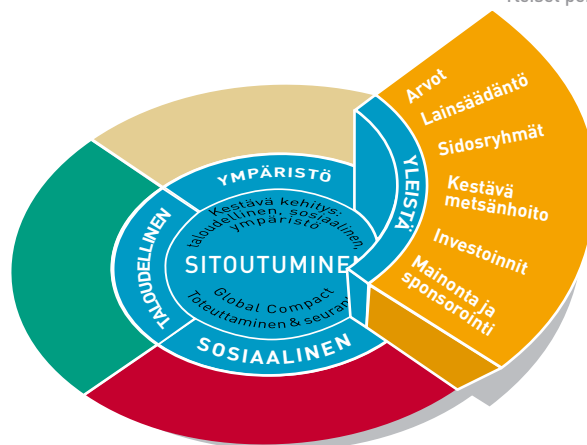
Arvot
Lainsäädäntö
Sidosryhmät
Kestävä metsänhoito
Investoinnit
Mainonta ja sponsorointi

YLEISTÄ
YMPÄRISTÖ
TALOUDELLINEN
SOSIAALINEN

Kestävä kehitys: taloudellinen, sosiaalinen, ympäristö
SITOUTUMINEN
Global Compact
Toteuttaminen & seuranta